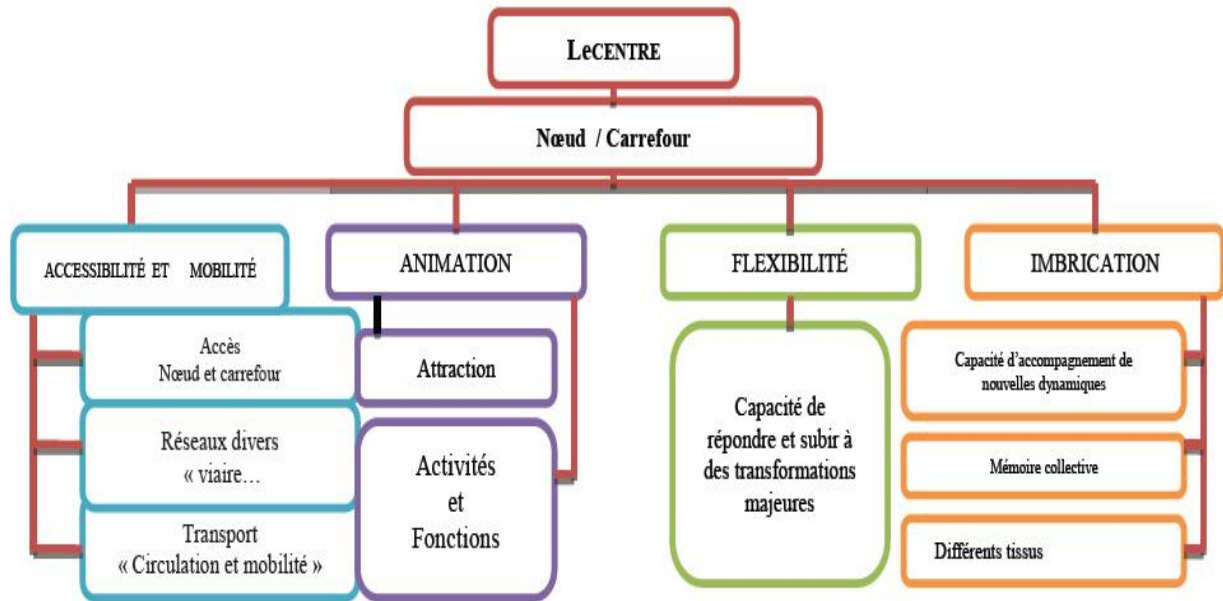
LeCENTRE

Nœud / Carrefour

ACCESSIBILITÉ ET MOBILITÉ

Accès
Nœud et carrefour

Réseaux divers
« viaire…

Transport
« Circulation et mobilité »

ANIMATION

Attraction

Activités et Fonctions

FLEXIBILITÉ

Capacité de répondre et subir à des transformations majeures

IMBRICATION

Capacité d'accompagnement de nouvelles dynamiques

Mémoire collective

Différents tissus